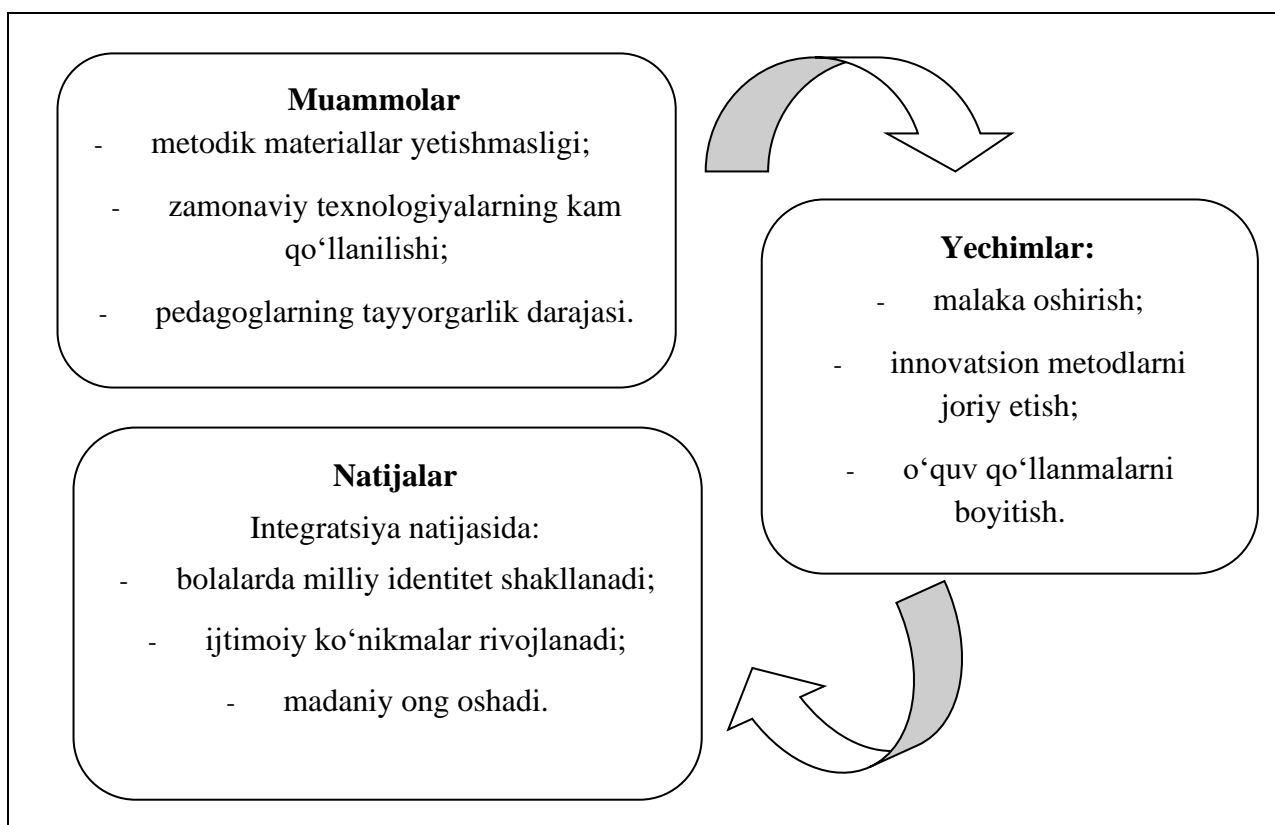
**Muammolar**

- metodik materiallar yetishmasligi;
- zamonaviy texnologiyalarning kam qo‘llanilishi;
- pedagoglarning tayyorgarlik darajasi.

**Yechimlar:**

- malaka oshirish;
- innovatsion metodlarni joriy etish;
- o‘quv qo‘llanmalarni boyitish.

**Natijalar**

Integratsiya natijasida:

- bolalarda milliy identitet shakllanadi;
- ijtimoiy ko‘nikmalar rivojlanadi;
- madaniy ong oshadi.